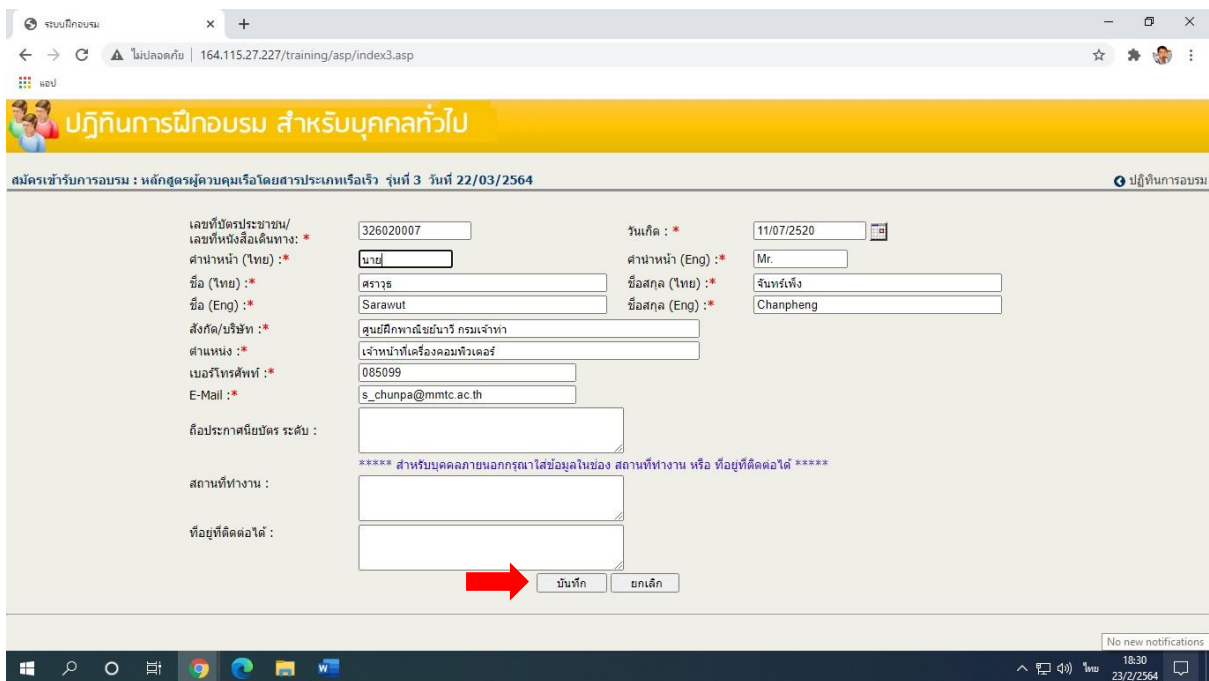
ระบบฝึกอบรม × +

ไม่ปลอดภัย | 164.115.27.227/training/asp/index3.asp

แอป

ปฏิทินการฝึกอบรม สำหรับบุคคลทั่วไป

สมัครเข้ารับการอบรม : หลักสูตรผู้ควบคุมเรือโดยสารประเภทเรือเร็ว รุ่นที่ 3 วันที่ 22/03/2564

ปฏิทินการอบรม

| | | | |
|---|---|---|---|
| เลขที่บัตรประชาชน/ เลขที่หนังสือเดินทาง: * | 326020007 | วันเกิด : * | 11/07/2520 |
| คำนำหน้า (ไทย) :* | นาย | คำนำหน้า (Eng) :* | Mr. |
| ชื่อ (ไทย) :* | ศราวุธ | ชื่อสกุล (ไทย) :* | จันทร์เพ็ง |
| ชื่อ (Eng) :* | Sarawut | ชื่อสกุล (Eng) :* | Chanpheng |
| สังกัด/บริษัท :* | ศูนย์ฝึกพาณิชย์นาวี กรมเจ้าท่า | | |
| ตำแหน่ง :* | เจ้าหน้าที่เครื่องคอมพิวเตอร์ | | |
| เบอร์โทรศัพท์ :* | 085099 | | |
| E-Mail :* | s_chunpa@mmtc.ac.th | | |
| ถือประกาศนียบัตร ระดับ : | | | |

***** สำหรับบุคคลภายนอกกรุณาใส่ข้อมูลในช่อง สถานที่ทำงาน หรือ ที่อยู่ที่ติดต่อได้ *****

สถานที่ทำงาน :

ที่อยู่ที่ติดต่อได้ :

บันทึก ยกเลิก

No new notifications

ไทย 18:30 23/2/2564